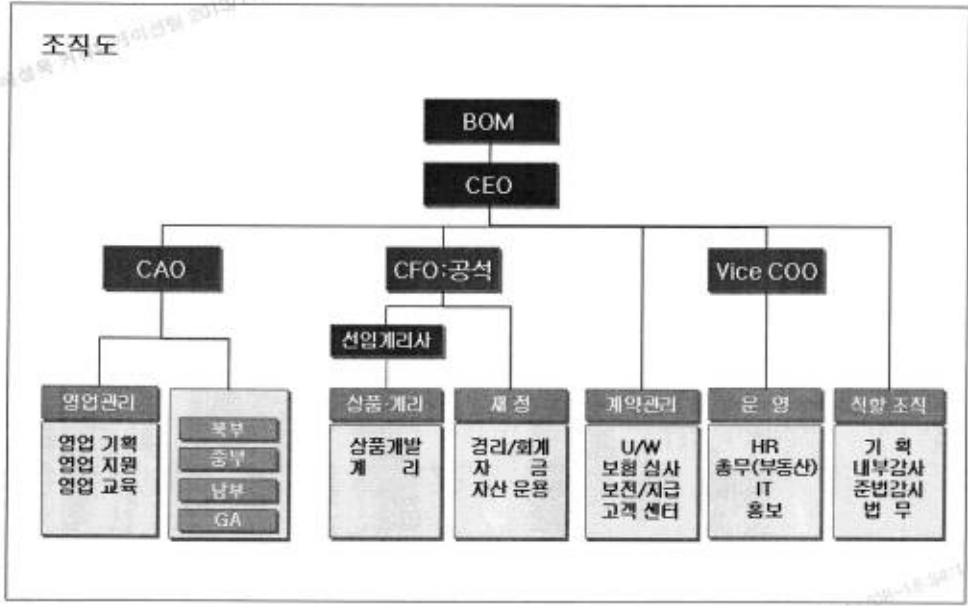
조직도

BOM

CEO

CAO

CFO:공석

Vice COO

선임계리사

영업관리

영업 기획
영업 지원
영업 교육

북부
중부
남부
GA

상품 계리

상품개발
계 리

재 정

경리/회계
자 금
자산 운용

계약관리

U/W
보험 심사
보전/지급
고객 센터

운 영

HR
총무(부동산)
IT
홍보

직할 조직

기 획
내부감사
준법감시
법 무